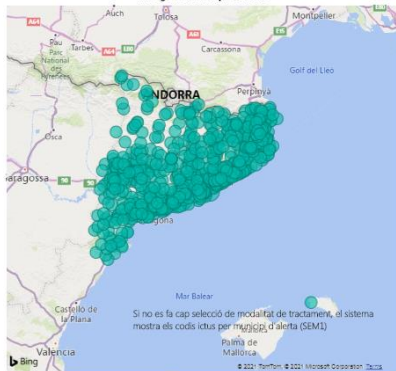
A64
Auch
Tolosa
Montpeller
Pau
Tarbes
A64
Carcassona
Parc Nacional dels Pirineus
NDORRA
Golf del Lleó
Perpinyà
Osca
aragossa
Mar Balear
Castelló de la Plana
Palma de Mallorca
Valencia
Si no es fa cap selecció de modalitat de tractament, el sistema mostra els codis ictus per municipi d'alerta (SEM1)
Bing
© 2021 TomTom, © 2021 Microsoft Corporation Terms